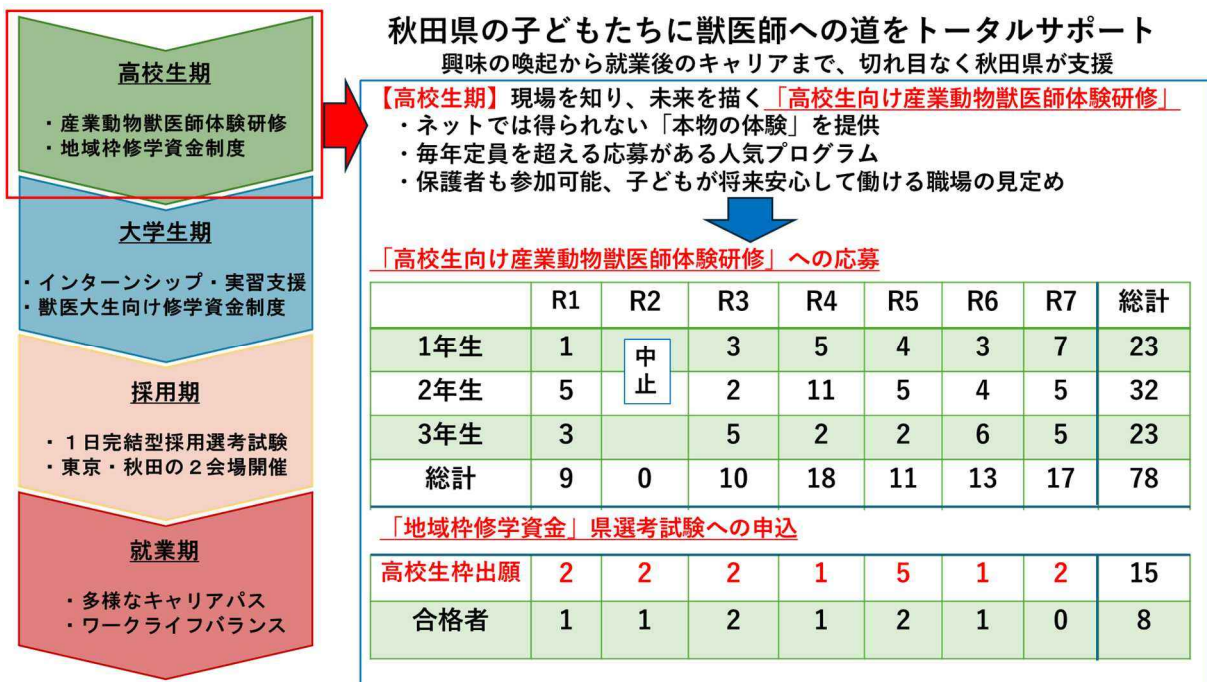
高校生期

・産業動物獣医師体験研修
・地域枠修学資金制度

大学生期

・インターンシップ・実習支援
・獣医大生向け修学資金制度

採用期

・１日完結型採用選考試験
・東京・秋田の２会場開催

就業期

・多様なキャリアパス
・ワークライフバランス

秋田県の子どもたちに獣医師への道をトータルサポート
興味の喚起から就業後のキャリアまで、切れ目なく秋田県が支援

【高校生期】現場を知り、未来を描く「高校生向け産業動物獣医師体験研修」
・ネットでは得られない「本物の体験」を提供
・毎年定員を超える応募がある人気プログラム
・保護者も参加可能、子どもが将来安心して働ける職場の見定め

「高校生向け産業動物獣医師体験研修」への応募

| | R1 | R2 | R3 | R4 | R5 | R6 | R7 | 総計 |
|---|---|---|---|---|---|---|---|---|
| 1年生 | 1 | 中止 | 3 | 5 | 4 | 3 | 7 | 23 |
| 2年生 | 5 | | 2 | 11 | 5 | 4 | 5 | 32 |
| 3年生 | 3 | | 5 | 2 | 2 | 6 | 5 | 23 |
| 総計 | 9 | 0 | 10 | 18 | 11 | 13 | 17 | 78 |

「地域枠修学資金」県選考試験への申込

| 高校生枠出願 | 2 | 2 | 2 | 1 | 5 | 1 | 2 | 15 |
|---|---|---|---|---|---|---|---|---|
| 合格者 | 1 | 1 | 2 | 1 | 2 | 1 | 0 | 8 |